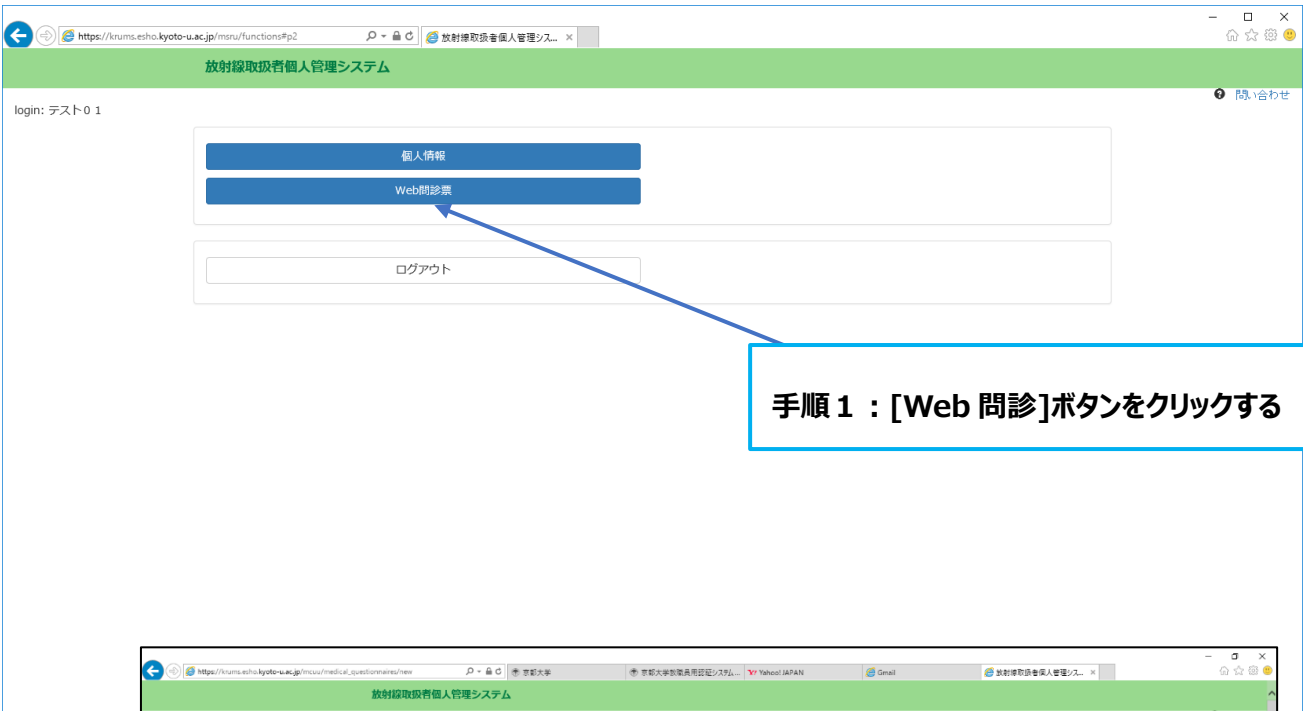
https://krums.esho.kyoto-u.ac.jp/msru/functions#p2

放射線取扱者個人管理シス... ×

放射線取扱者個人管理システム

問い合わせ

login: テスト0 1

個人情報

Web問診票

ログアウト

手順１：[Web 問診]ボタンをクリックする

https://krums.esho.kyoto-u.ac.jp/mcuu/medical_questionnaires/new

京都大学

京都大学教職員用認証システム...

Yahoo! JAPAN

Gmail

放射線取扱者個人管理シス... ×

放射線取扱者個人管理システム